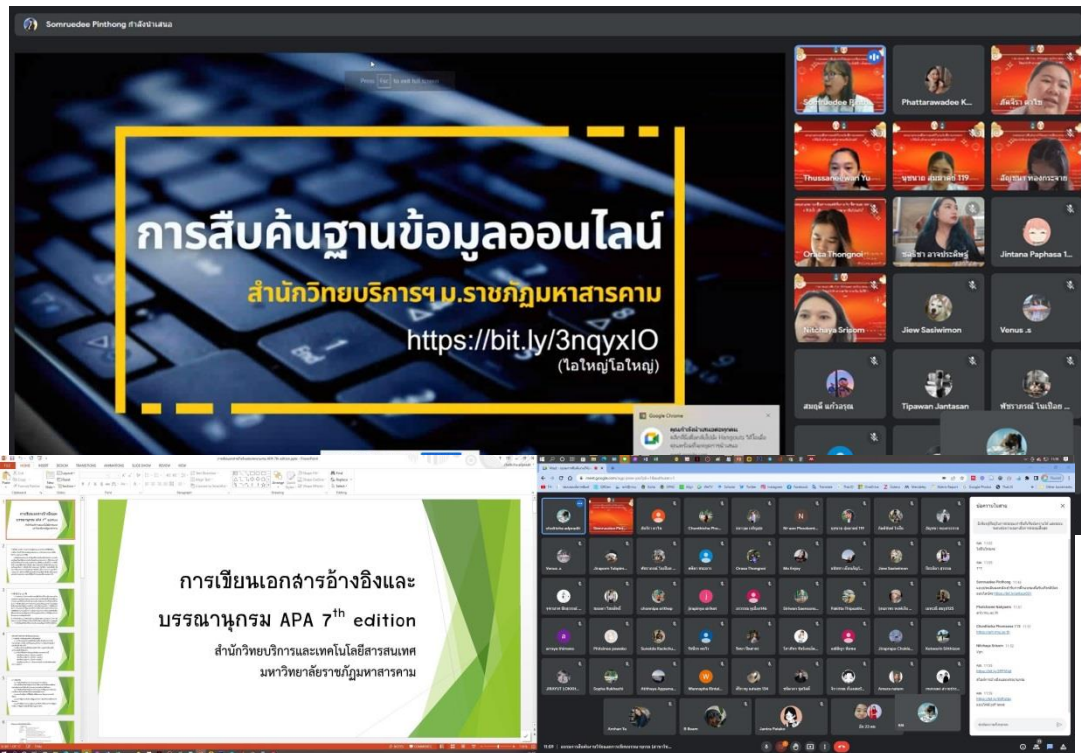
Somruedee Pinthong กำลังนำเสนอ

การสืบค้นฐานข้อมูลออนไลน์

สำนักวิทยบริการฯ ม.ราชภัฏมหาสารคาม

https://bit.ly/3nqyxIO

(ไอใหญ่โอใหญ่)

Somruedee Pin

Phattarawadee K...

Thussaneewan Yu

Jintana Paphasa 1...

Orsita Thongnoi

Nitchaya Sriiom

Jiew Sasiwimon

Venus .s

Tipawan Jantasan

Google Chrome

การเขียนเอกสารอ้างอิงและบรรณานุกรม APA 7$^{th}$ edition

สำนักวิทยบริการและเทคโนโลยีสารสนเทศ มหาวิทยาลัยราชภัฏมหาสารคาม

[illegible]